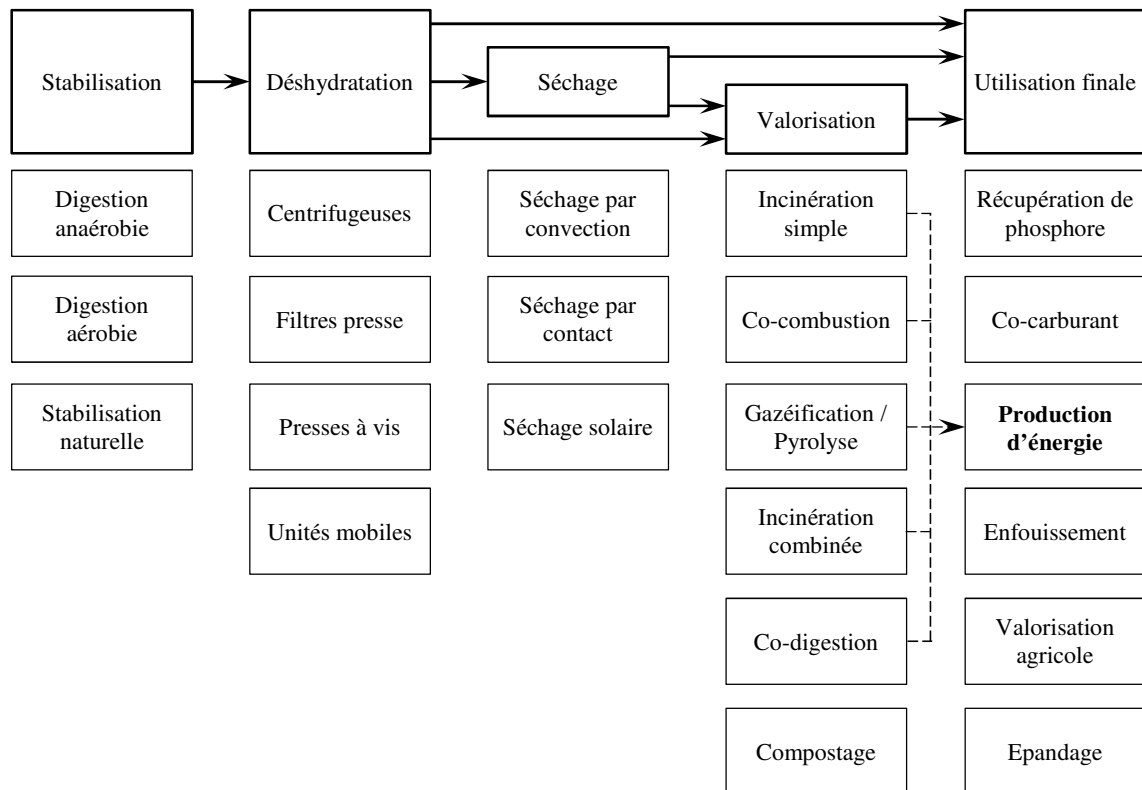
Stabilisation

Déshydratation

Séchage

Valorisation

Utilisation finale

Digestion anaérobie

Digestion aérobie

Stabilisation naturelle

Centrifugeuses

Filtres presse

Presses à vis

Unités mobiles

Séchage par convection

Séchage par contact

Séchage solaire

Incinération simple

Co-combustion

Gazéification / Pyrolyse

Incinération combinée

Co-digestion

Compostage

Récupération de phosphore

Co-carburant

**Production d'énergie**

Enfouissement

Valorisation agricole

Epandage